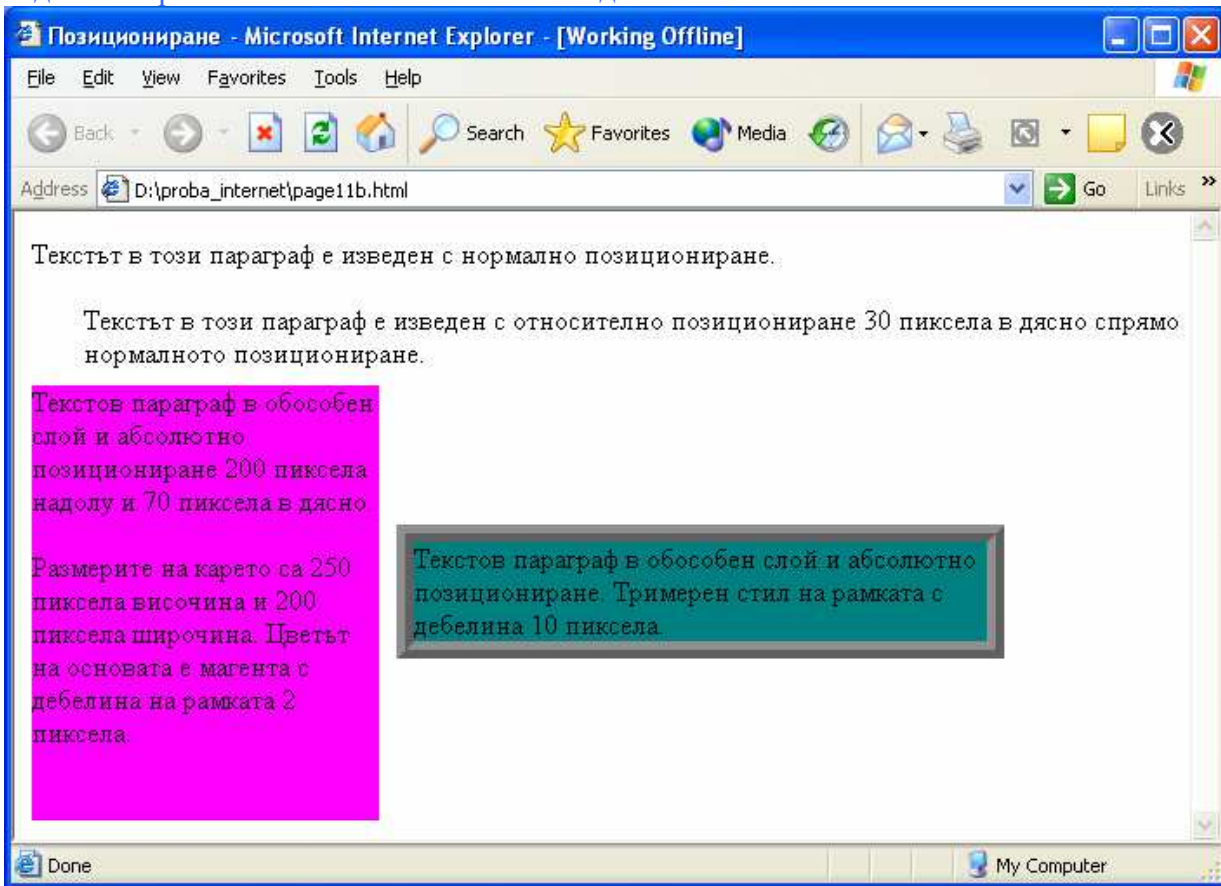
Позициониране - Microsoft Internet Explorer - [Working Offline]

File Edit View Favorites Tools Help

Back Search Favorites Media

Address D:\proba_internet\page11b.html Go Links »

Текстът в този параграф е изведен с нормално позициониране.

Текстът в този параграф е изведен с относително позициониране 30 пиксела в дясно спрямо нормалното позициониране.

Текстов параграф в обособен слой и абсолютно позициониране 200 пиксела надолу и 70 пиксела в дясно.

Размерите на карето са 250 пиксела височина и 200 пиксела широчина. Цветът на основата е магента с дебелина на рамката 2 пиксела.

Текстов параграф в обособен слой и абсолютно позициониране. Тримерен стил на рамката с дебелина 10 пиксела.

Done My Computer